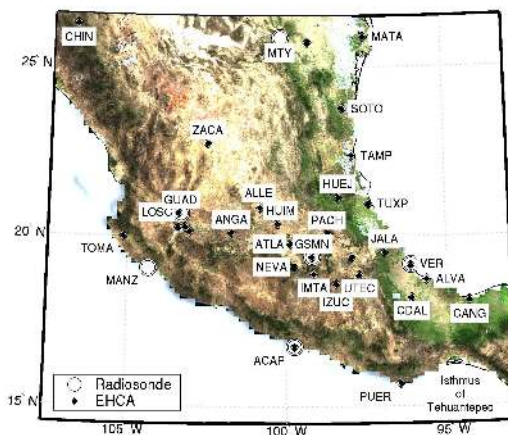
CHIN
MTY
MATA
25° N
SOTO
ZACA
TAMP
HUEJ
TUXP
ALLE
HUIM
PACH
GUAD
LOSC
ANGA
20° N
ATLA
GSMN
JALA
TOMA
VER
NEVA
MANZ
ALVA
IMTA
UTEC
IZUC
COAL
CANG
ACAP
Radiosonde
EHCA
PUER
Isthmus of Tehuantepec
15° N
105° W
100° W
95° W